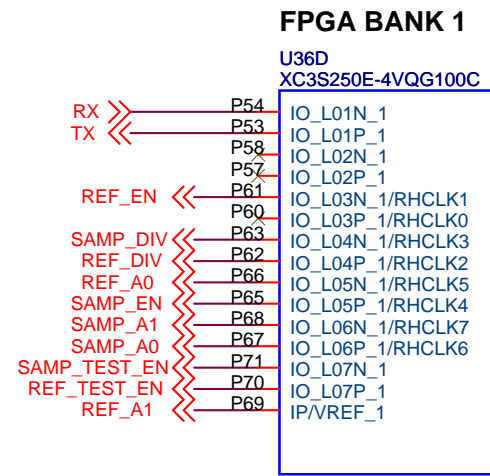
FPGA BANK 1

U36D
XC3S250E-4VQG100C

| Net | Pin | Function |
|---|---|---|
| RX | P54 | IO_L01N_1 |
| TX | P53 | IO_L01P_1 |
| | P58 | IO_L02N_1 |
| | P57 | IO_L02P_1 |
| REF_EN | P61 | IO_L03N_1/RHCLK1 |
| | P60 | IO_L03P_1/RHCLK0 |
| SAMP_DIV | P63 | IO_L04N_1/RHCLK3 |
| REF_DIV | P62 | IO_L04P_1/RHCLK2 |
| REF_A0 | P66 | IO_L05N_1/RHCLK5 |
| SAMP_EN | P65 | IO_L05P_1/RHCLK4 |
| SAMP_A1 | P68 | IO_L06N_1/RHCLK7 |
| SAMP_A0 | P67 | IO_L06P_1/RHCLK6 |
| SAMP_TEST_EN | P71 | IO_L07N_1 |
| REF_TEST_EN | P70 | IO_L07P_1 |
| REF_A1 | P69 | IP/VREF_1 |